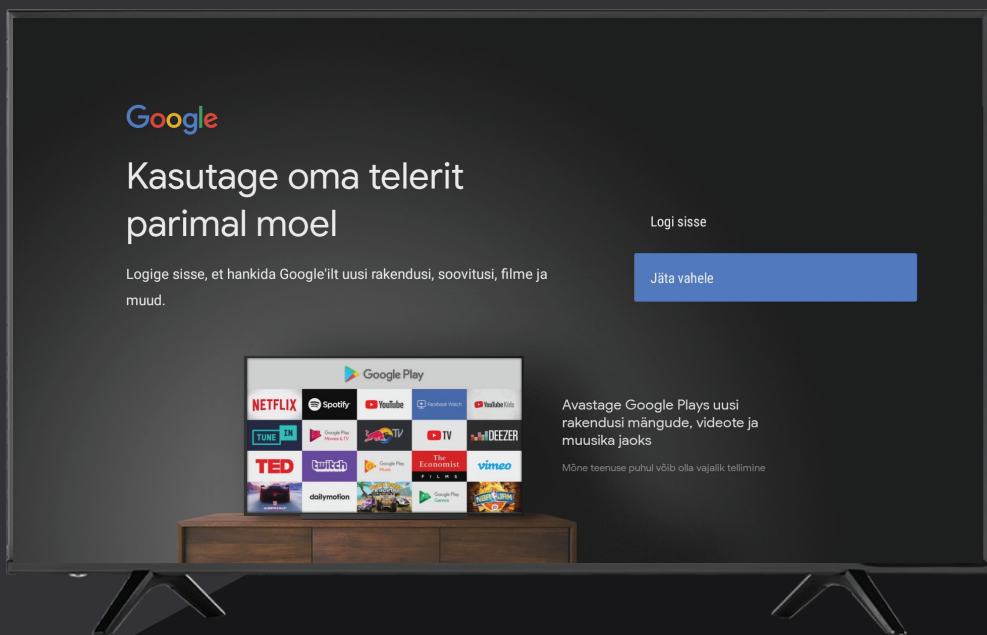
Google

Kasutage oma telerit parimal moel

Logige sisse, et hankida Google'ilt uusi rakendusi, soovitusi, filme ja muud.

Logi sisse

Jäta vahele

Google Play

NETFLIX
Spotify
YouTube
Facebook Watch
YouTube Kids
TUNE IN
Google Play Movies & TV
TV
DEEZER
TED
twitch
Google Play Music
The Economist FILMS
vimeo
dailymotion
Google Play Games
NBA JAM

Avastage Google Plays uusi rakendusi mängude, videote ja muusika jaoks

Mõne teenuse puhul võib olla vajalik tellimine